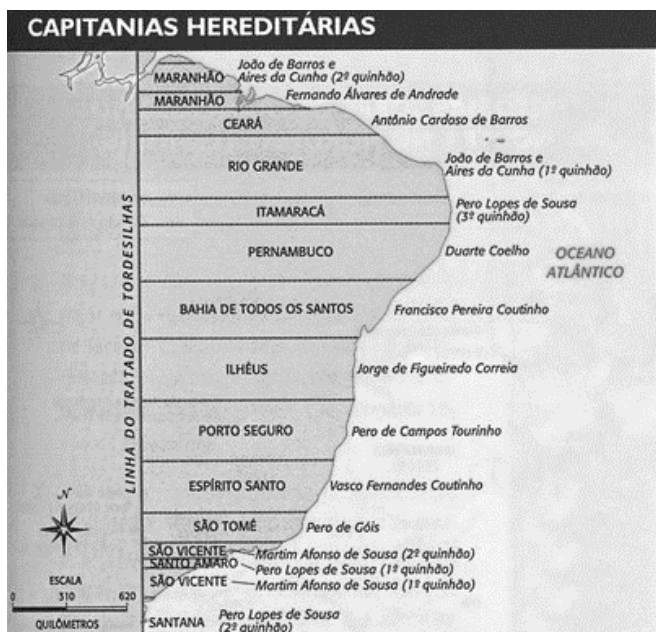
CAPITANIAS HEREDITÁRIAS

LINHA DO TRATADO DE TORDESILHAS

MARANHÃO João de Barros e Aires da Cunha (2º quinhão)

MARANHÃO Fernando Álvares de Andrade

CEARÁ Antônio Cardoso de Barros

RIO GRANDE João de Barros e Aires da Cunha (1º quinhão)

ITAMARACÁ Pero Lopes de Sousa (3º quinhão)

PERNAMBUCO Duarte Coelho

OCEANO ATLÂNTICO

BAHIA DE TODOS OS SANTOS Francisco Pereira Coutinho

ILHÉUS Jorge de Figueiredo Correia

PORTO SEGURO Pero de Campos Tourinho

ESPÍRITO SANTO Vasco Fernandes Coutinho

SÃO TOMÉ Pero de Góis

SÃO VICENTE Martim Afonso de Sousa (2º quinhão)

SANTO AMARO Pero Lopes de Sousa (1º quinhão)

SÃO VICENTE Martim Afonso de Sousa (1º quinhão)

SANTANA Pero Lopes de Sousa (2º quinhão)

N

ESCALA
0 310 620
QUILÔMETROS